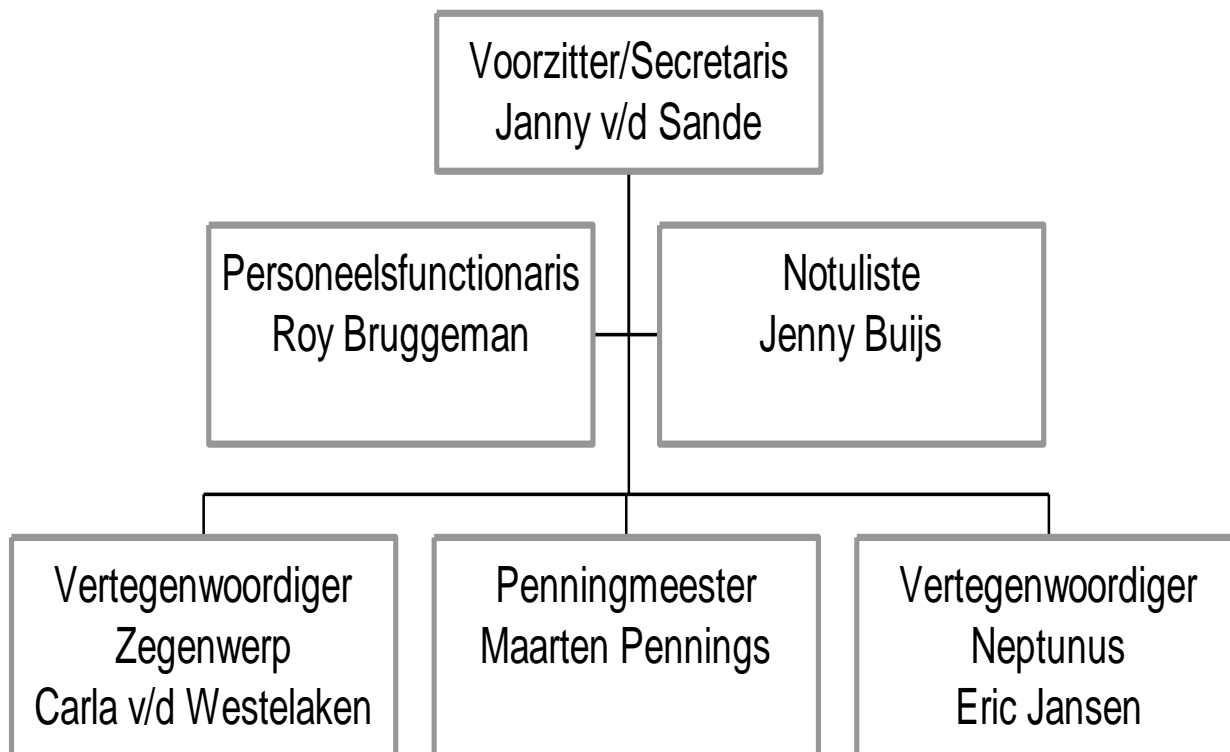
Voorzitter/Secretaris
Janny v/d Sande

Personeelsfunctionaris
Roy Bruggeman

Notuliste
Jenny Buijs

Vertegenwoordiger
Zegenwerp
Carla v/d Westelaken

Penningmeester
Maarten Pennings

Vertegenwoordiger
Neptunus
Eric Jansen